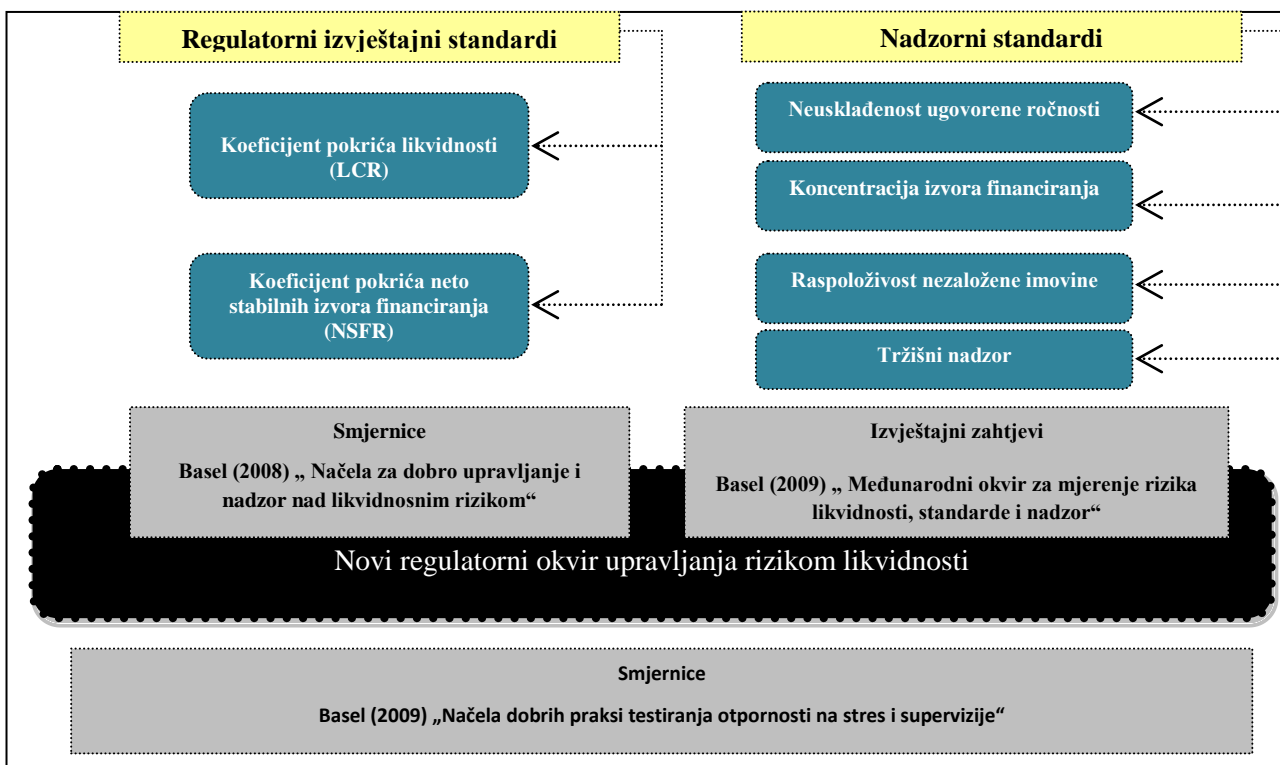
Regulatorni izvještajni standardi

Nadzorni standardi

Koeficijent pokrića likvidnosti (LCR)

Koeficijent pokrića neto stabilnih izvora financiranja (NSFR)

Neusklađenost ugovorene ročnosti

Koncentracija izvora financiranja

Raspoloživost nezaložene imovine

Tržišni nadzor

Smjernice

Basel (2008) „ Načela za dobro upravljanje i nadzor nad likvidnosnim rizikom"

Izvještajni zahtjevi

Basel (2009) „ Međunarodni okvir za mjerenje rizika likvidnosti, standarde i nadzor"

Novi regulatorni okvir upravljanja rizikom likvidnosti

Smjernice

Basel (2009) „Načela dobrih praksi testiranja otpornosti na stres i supervizije"